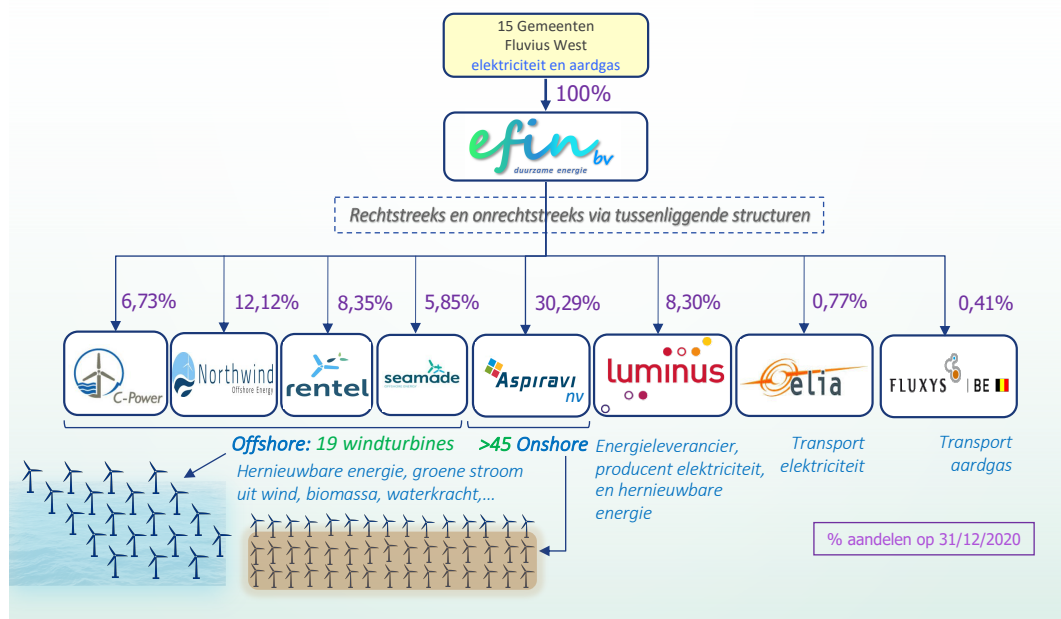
15 Gemeenten
Fluvius West
elektriciteit en aardgas

100%

efin bv
duurzame energie

Rechtstreeks en onrechtstreeks via tussenliggende structuren

6,73%
12,12%
8,35%
5,85%
30,29%
8,30%
0,77%
0,41%

C-Power
Northwind Offshore Energy
rentel
seamade
Aspiravi nv
luminus
elia
FLUXYS | BE

Offshore: 19 windturbines
>45 Onshore
Hernieuwbare energie, groene stroom uit wind, biomassa, waterkracht,…

Energieleverancier, producent elektriciteit, en hernieuwbare energie

Transport elektriciteit

Transport aardgas

% aandelen op 31/12/2020